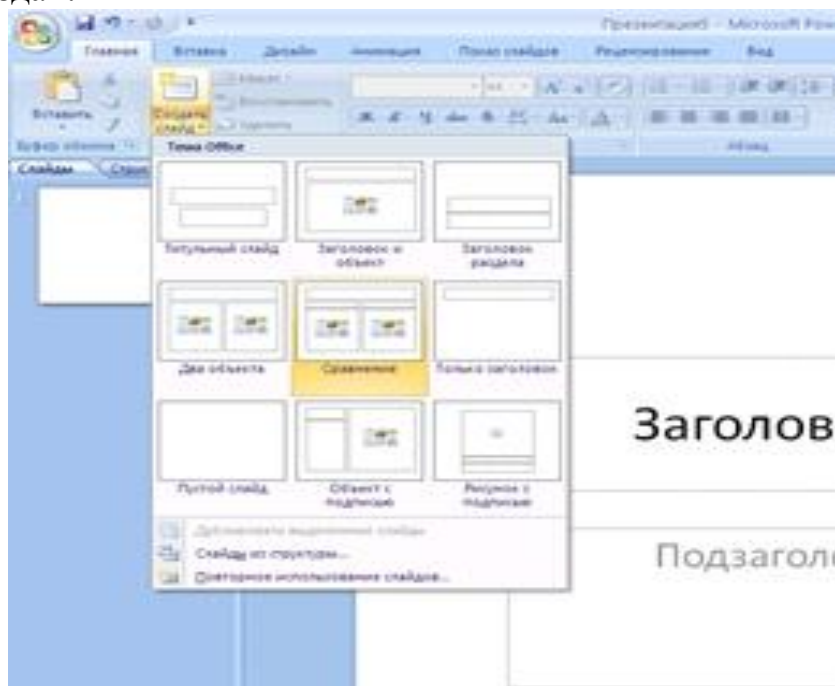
Презентация5 - Microsoft Pow

Главная
Вставка
Дизайн
Анимация
Показ слайдов
Рецензирование
Вид

Вставить
Создать слайд
Буфер обмена
Абзац

Слайды
Струк

Тема Office

Титульный слайд
Заголовок и объект
Заголовок раздела
Два объекта
Сравнение
Только заголовок
Пустой слайд
Объект с подписью
Рисунок с подписью

Дублировать выделенные слайды
Слайды из структуры...
Повторное использование слайдов...

Заголов

Подзаголо